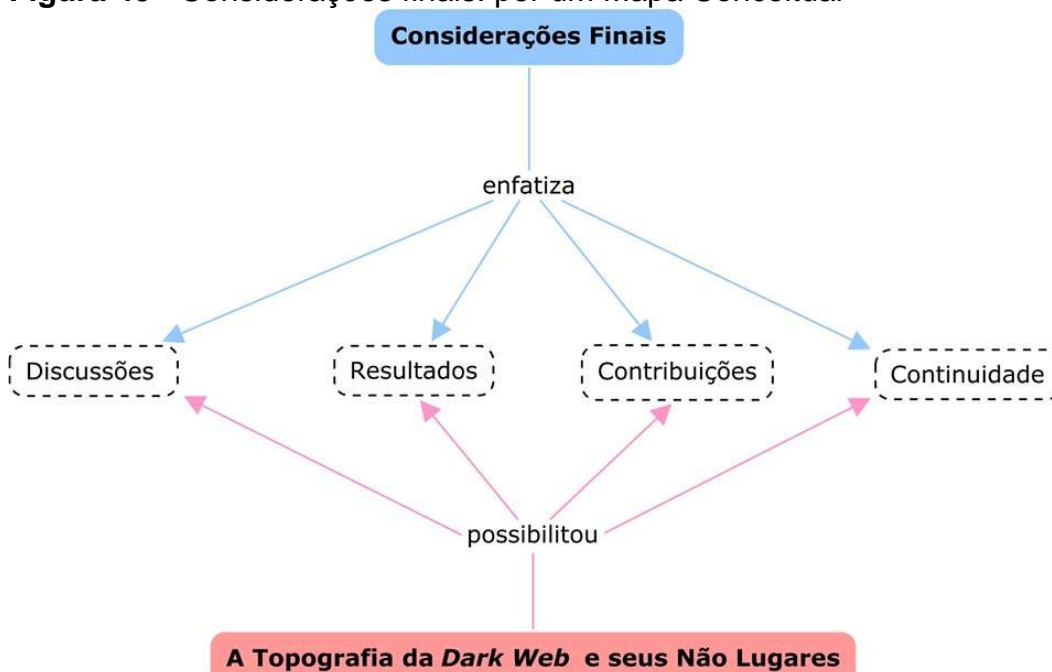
Figura 43 – Considerações finais por um Mapa Conceitual

Considerações Finais

enfatiza

Discussões

Resultados

Contribuições

Continuidade

possibilitou

A Topografia da *Dark Web* e seus Não Lugares